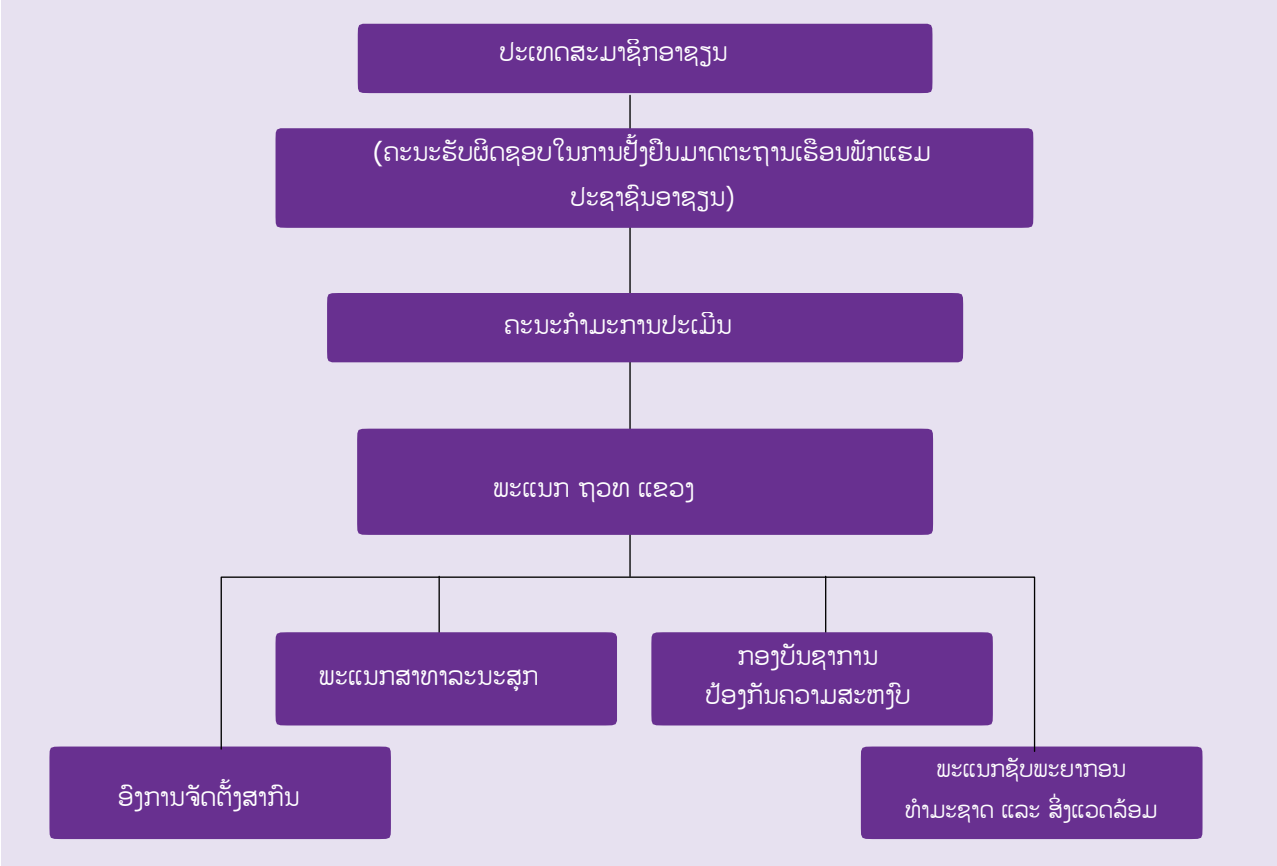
ປະເທດສະມາຊິກອາຊຽນ

(ຄະນະຮັບຜິດຊອບໃນການຢັ້ງຢືນມາດຕະຖານເຮືອນພັກແຮມ ປະຊາຊົນອາຊຽນ)

ຄະນະກໍາມະການປະເມີນ

ພະແນກ ຖວທ ແຂວງ

ພະແນກສາທາລະນະສຸກ

ກອງບັນຊາການ ປ້ອງກັນຄວາມສະຫງົບ

ອົງການຈັດຕັ້ງສາກົນ

ພະແນກຊັບພະຍາກອນ ທໍາມະຊາດ ແລະ ສິ່ງແວດລ້ອມ